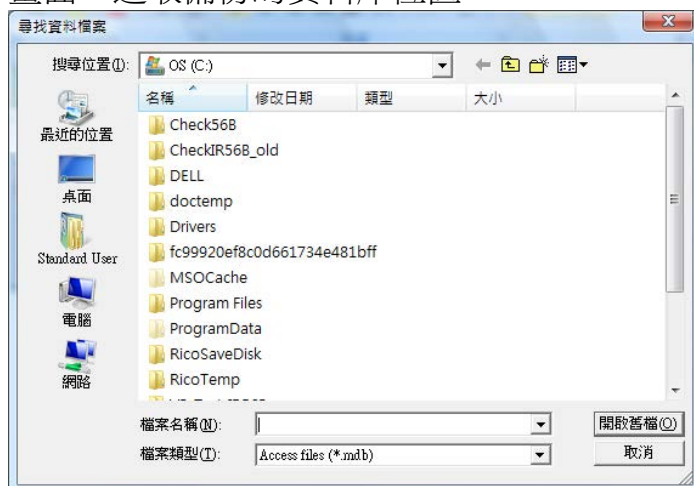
尋找資料檔案

搜尋位置(I): OS (C:)

最近的位置
桌面
Standard User
電腦
網路

| 名稱 | 修改日期 | 類型 | 大小 |
|---|---|---|---|
| Check56B | | | |
| CheckIR56B_old | | | |
| DELL | | | |
| doctemp | | | |
| Drivers | | | |
| fc99920ef8c0d661734e481bff | | | |
| MSOCache | | | |
| Program Files | | | |
| ProgramData | | | |
| RicoSaveDisk | | | |
| RicoTemp | | | |

檔案名稱(N):
檔案類型(T): Access files (*.mdb)

開啟舊檔(O)
取消